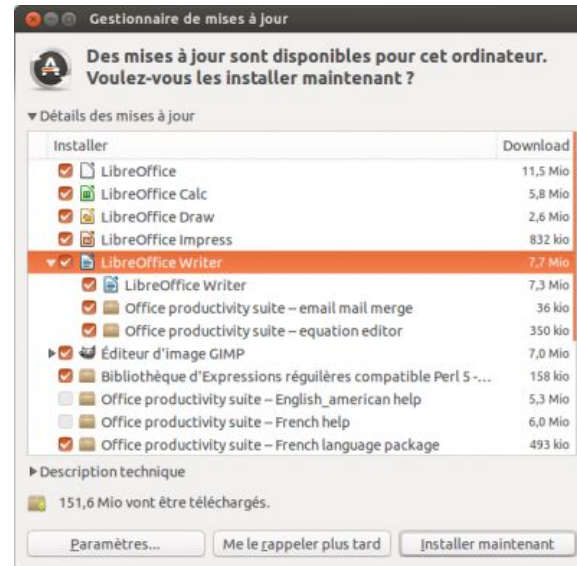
Gestionnaire de mises à jour

Des mises à jour sont disponibles pour cet ordinateur. Voulez-vous les installer maintenant ?

▾Détails des mises à jour

| Installer | Download |
|---|---|
| LibreOffice | 11,5 Mio |
| LibreOffice Calc | 5,8 Mio |
| LibreOffice Draw | 2,6 Mio |
| LibreOffice Impress | 832 kio |
| LibreOffice Writer | 7,7 Mio |
| LibreOffice Writer | 7,3 Mio |
| Office productivity suite – email mail merge | 36 kio |
| Office productivity suite – equation editor | 350 kio |
| Éditeur d'image GIMP | 7,0 Mio |
| Bibliothèque d'Expressions régulières compatible Perl 5 -... | 158 kio |
| Office productivity suite – English_american help | 5,3 Mio |
| Office productivity suite – French help | 6,0 Mio |
| Office productivity suite – French language package | 493 kio |

▸Description technique

151,6 Mio vont être téléchargés.

Paramètres... | Me le rappeler plus tard | Installer maintenant